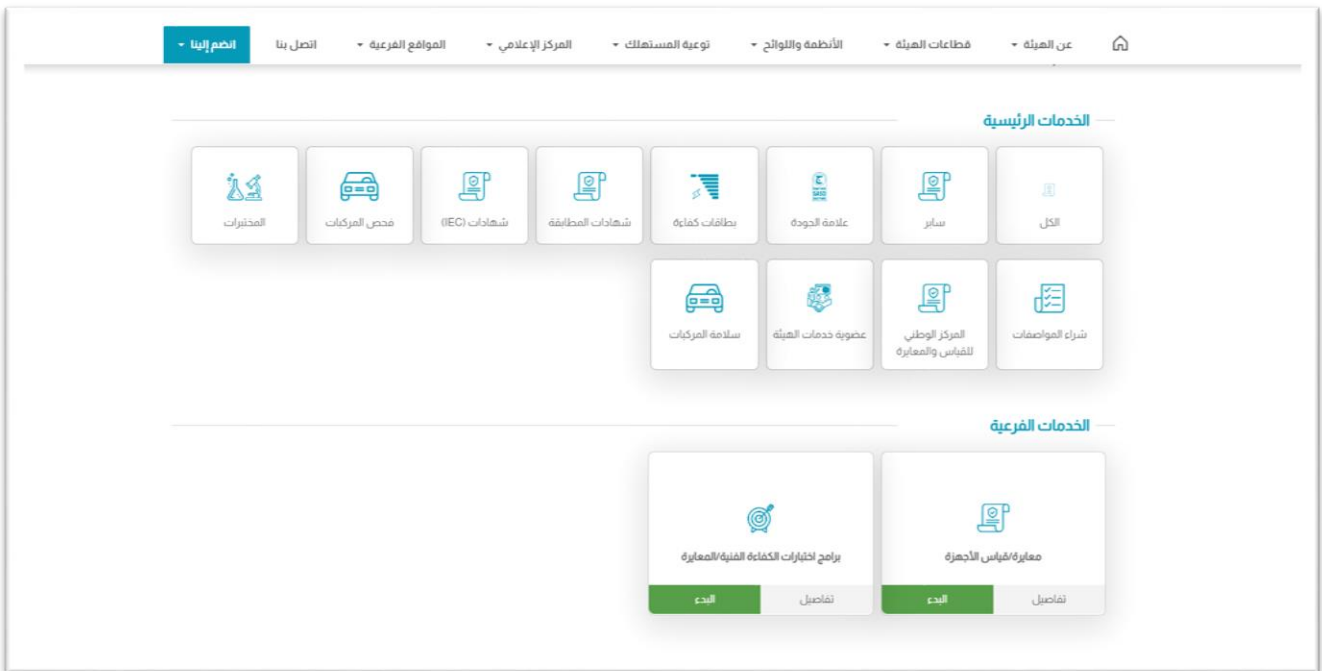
عن الهيئة ▾ قطاعات الهيئة ▾ الأنظمة واللوائح ▾ توعية المستهلك ▾ المركز الإعلامي ▾ المواقع الفرعية ▾ اتصل بنا انضم إلينا ▾

الخدمات الرئيسية

الكل
سابر
علامة الجودة
بطاقات كفاءة
شهادات المطابقة
شهادات (IEC)
فحص المركبات
المختبرات
شراء المواصفات
المركز الوطني للقياس والمعايرة
عضوية خدمات الهيئة
سلامة المركبات

الخدمات الفرعية

معايرة/قياس الأجهزة
تفاصيل
البدء

برامج اختبارات الكفاءة الفنية/المعايرة
تفاصيل
البدء